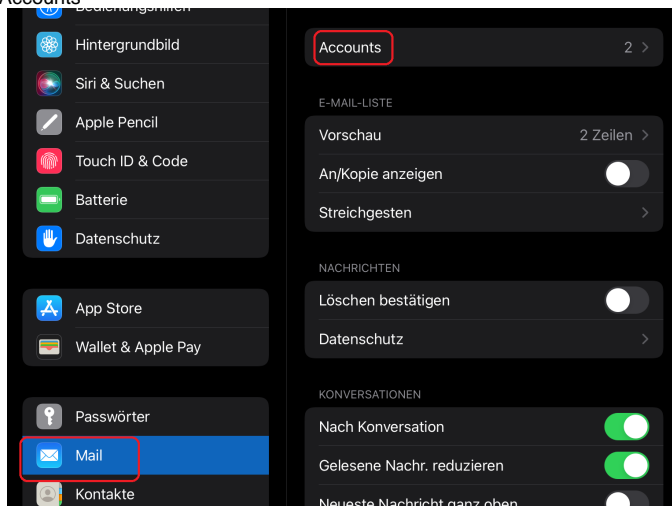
Accounts

Bedienungshilfen

Hintergrundbild

Siri & Suchen

Apple Pencil

Touch ID & Code

Batterie

Datenschutz

App Store

Wallet & Apple Pay

Passwörter

Mail

Kontakte

Accounts 2

E-MAIL-LISTE

Vorschau 2 Zeilen

An/Kopie anzeigen

Streichgesten

NACHRICHTEN

Löschen bestätigen

Datenschutz

KONVERSATIONEN

Nach Konversation

Gelesene Nachr. reduzieren

Neueste Nachricht ganz oben